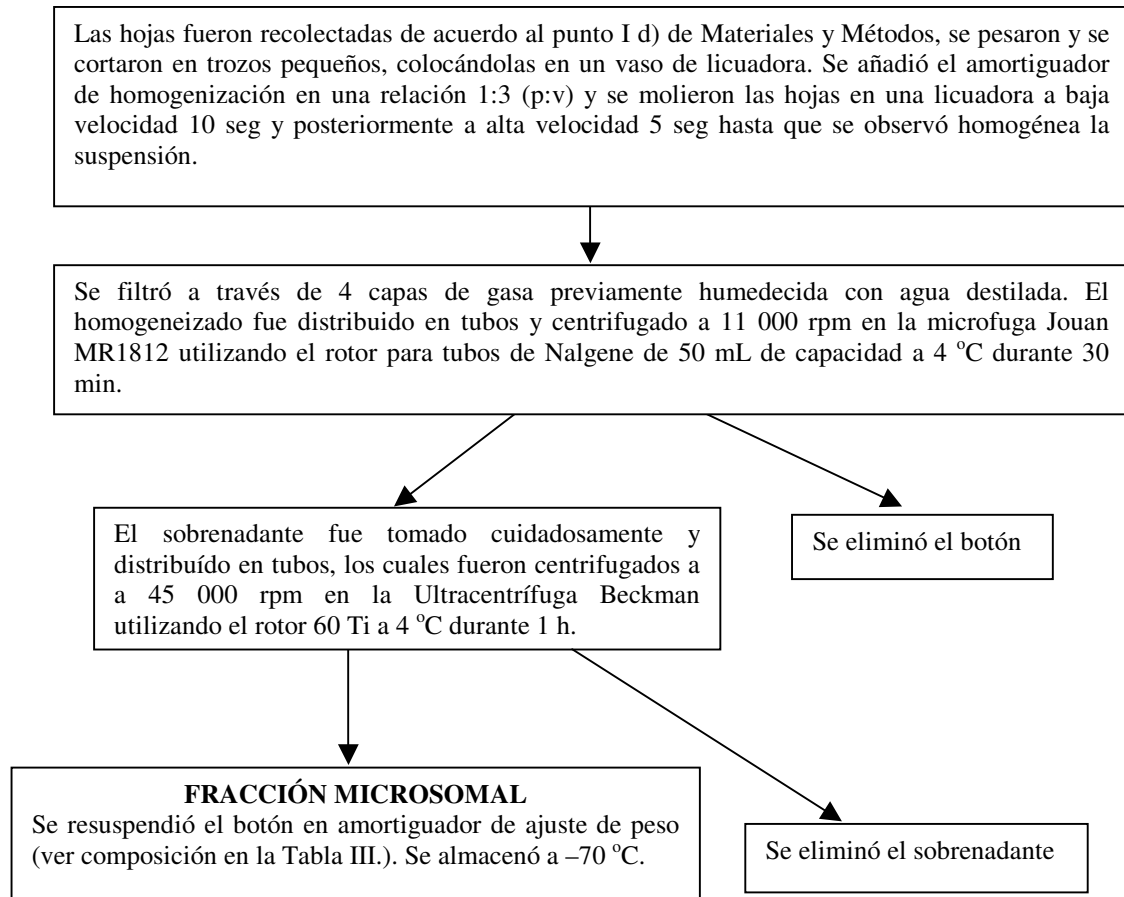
Las hojas fueron recolectadas de acuerdo al punto I d) de Materiales y Métodos, se pesaron y se cortaron en trozos pequeños, colocándolas en un vaso de licuadora. Se añadió el amortiguador de homogenización en una relación 1:3 (p:v) y se molieron las hojas en una licuadora a baja velocidad 10 seg y posteriormente a alta velocidad 5 seg hasta que se observó homogénea la suspensión.

Se filtró a través de 4 capas de gasa previamente humedecida con agua destilada. El homogeneizado fue distribuido en tubos y centrifugado a 11 000 rpm en la microfuga Jouan MR1812 utilizando el rotor para tubos de Nalgene de 50 mL de capacidad a 4 $^{o}$C durante 30 min.

El sobrenadante fue tomado cuidadosamente y distribuído en tubos, los cuales fueron centrifugados a a 45 000 rpm en la Ultracentrífuga Beckman utilizando el rotor 60 Ti a 4 $^{o}$C durante 1 h.

Se eliminó el botón

FRACCIÓN MICROSOMAL
Se resuspendió el botón en amortiguador de ajuste de peso (ver composición en la Tabla III.). Se almacenó a –70 $^{o}$C.

Se eliminó el sobrenadante